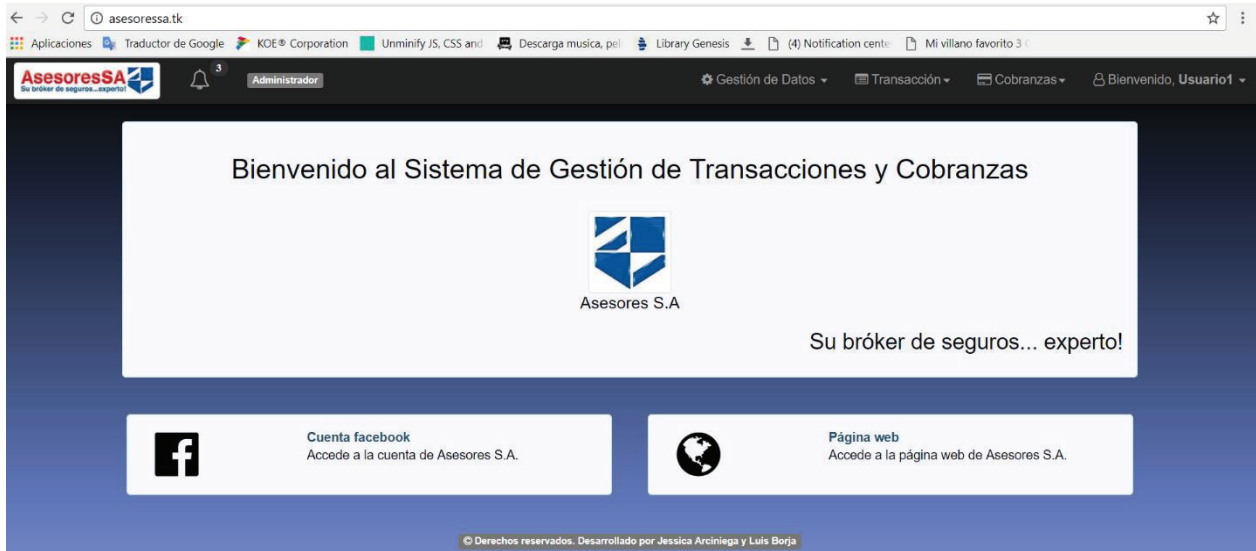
asesoressa.tk

Aplicaciones Traductor de Google KOE® Corporation Unminify JS, CSS and Descarga musica, pel Library Genesis (4) Notification cente Mi villano favorito 3

AsesoresSA Su bróker de seguros...experto!

3

Administrador

Gestión de Datos Transacción Cobranzas Bienvenido, Usuario1

Bienvenido al Sistema de Gestión de Transacciones y Cobranzas

Asesores S.A

Su bróker de seguros... experto!

Cuenta facebook
Accede a la cuenta de Asesores S.A.

Página web
Accede a la página web de Asesores S.A.

© Derechos reservados. Desarrollado por Jessica Arciniega y Luis Borja